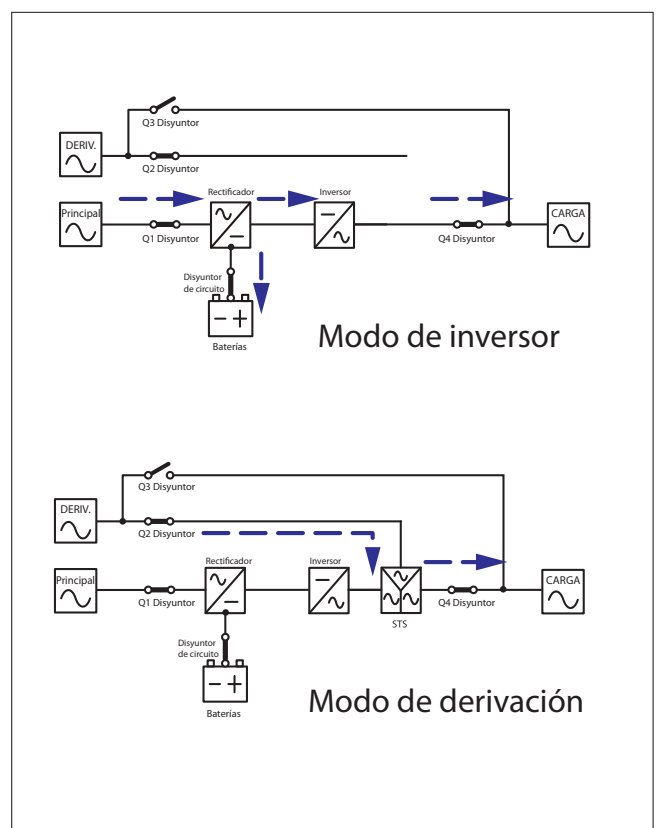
Q3 Disyuntor
DERIV.
Q2 Disyuntor
Rectificador
Inversor
Principal
Q1 Disyuntor
Q4 Disyuntor
CARGA
Disyuntor de circuito
Baterías

Modo de inversor

Q3 Disyuntor
DERIV.
Q2 Disyuntor
Rectificador
Inversor
Principal
Q1 Disyuntor
STS
Q4 Disyuntor
CARGA
Disyuntor de circuito
Baterías

Modo de derivación